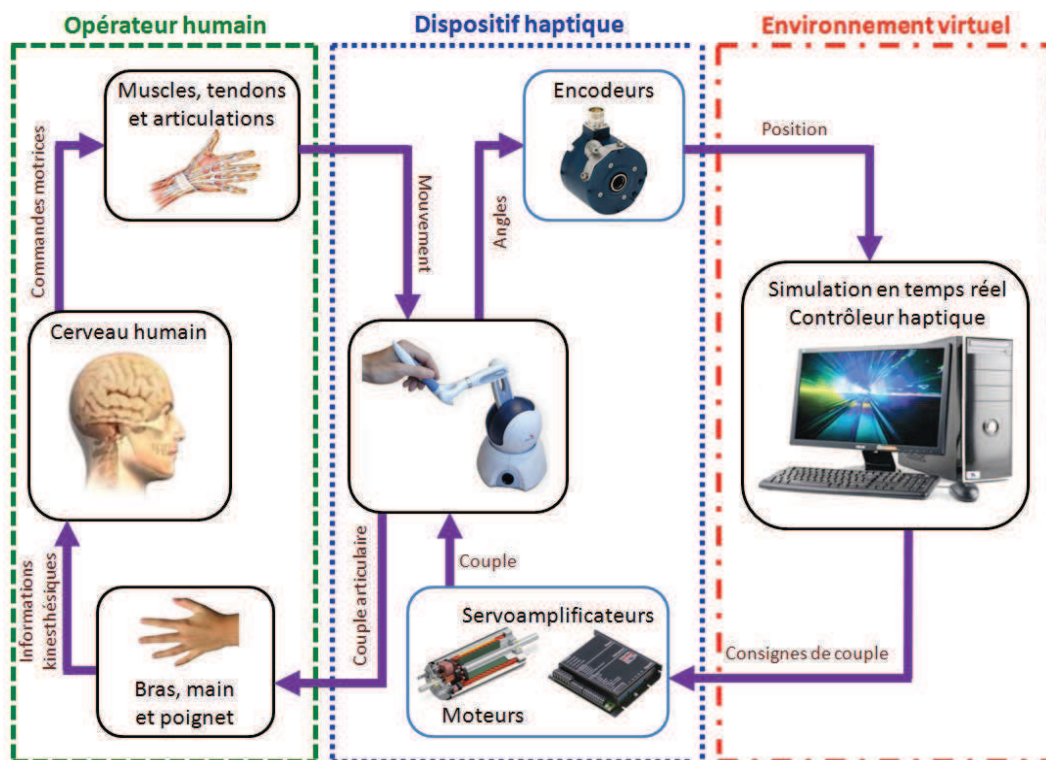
Opérateur humain

Dispositif haptique

Environnement virtuel

Muscles, tendons et articulations

Commandes motrices

Cerveau humain

Informations kinesthésiques

Bras, main et poignet

Mouvement

Angles

Encodeurs

Position

Couple articulaire

Couple

Servoamplificateurs

Moteurs

Simulation en temps réel Contrôleur haptique

Consignes de couple